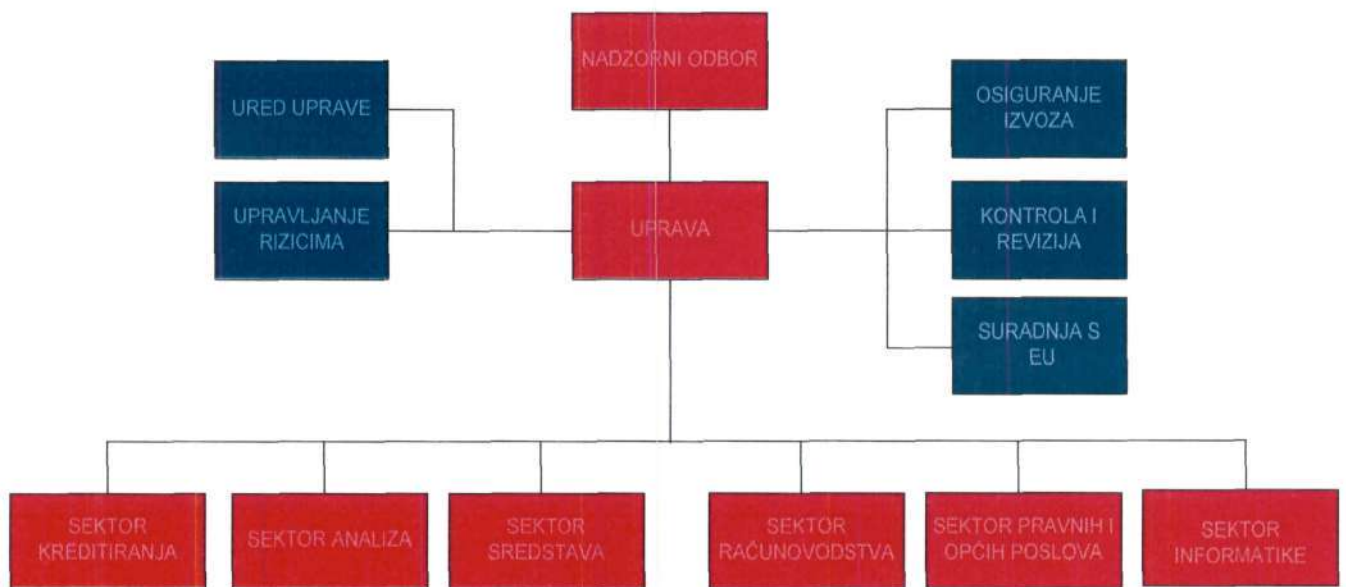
NADZORNI ODBOR

URED UPRAVE

UPRAVLJANJE RIZICIMA

UPRAVA

OSIGURANJE IZVOZA

KONTROLA I REVIZIJA

SURADNJA S EU

SEKTOR KREDITIRANJA

SEKTOR ANALIZA

SEKTOR SREDSTAVA

SEKTOR RAČUNOVODSTVA

SEKTOR PRAVNIH I OPĆIH POSLOVA

SEKTOR INFORMATIKE